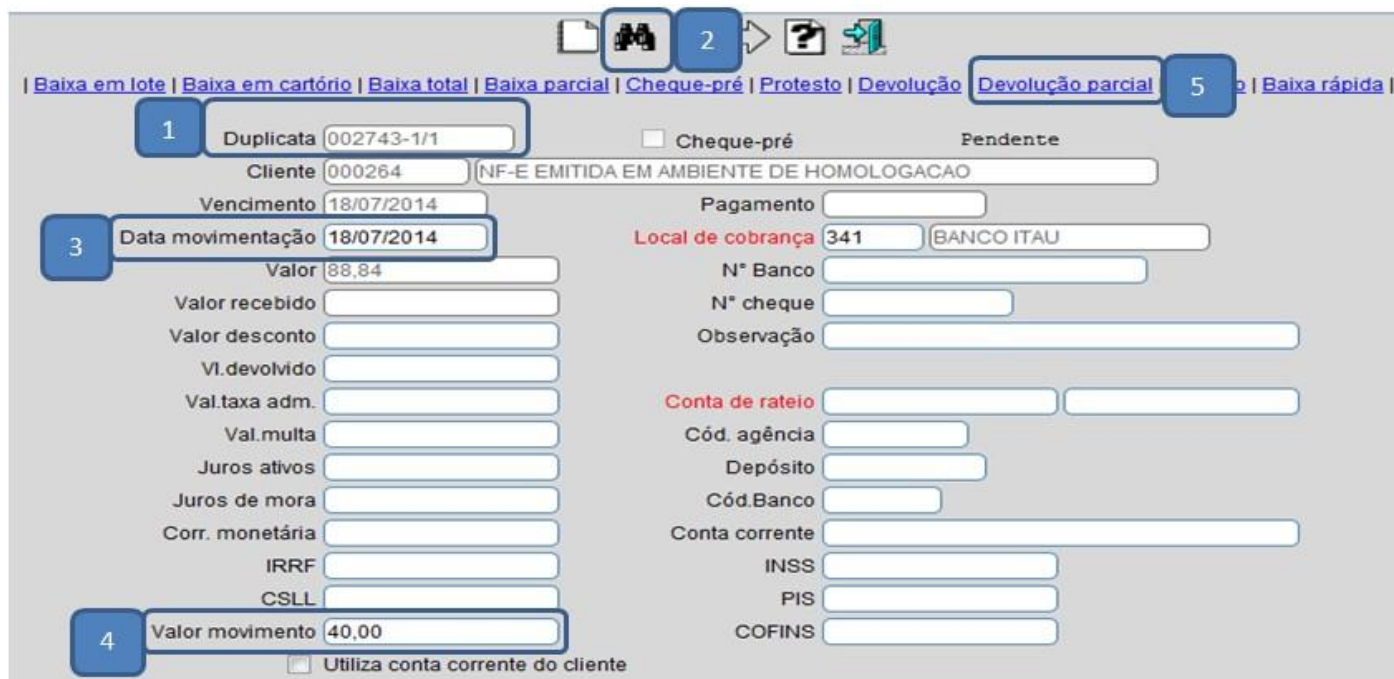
2

| Baixa em lote | Baixa em cartório | Baixa total | Baixa parcial | Cheque-pré | Protesto | Devolução | Devolução parcial 5 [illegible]o | Baixa rápida |

1 Duplicata 002743-1/1

Cheque-pré Pendente

Cliente 000264 NF-E EMITIDA EM AMBIENTE DE HOMOLOGACAO

Vencimento 18/07/2014

Pagamento

3 Data movimentação 18/07/2014

Local de cobrança 341 BANCO ITAU

Valor 88,84

N° Banco

Valor recebido

N° cheque

Valor desconto

Observação

Vl.devolvido

Val.taxa adm.

Conta de rateio

Val.multa

Cód. agência

Juros ativos

Depósito

Juros de mora

Cód.Banco

Corr. monetária

Conta corrente

IRRF

INSS

CSLL

PIS

4 Valor movimento 40,00

COFINS

Utiliza conta corrente do cliente